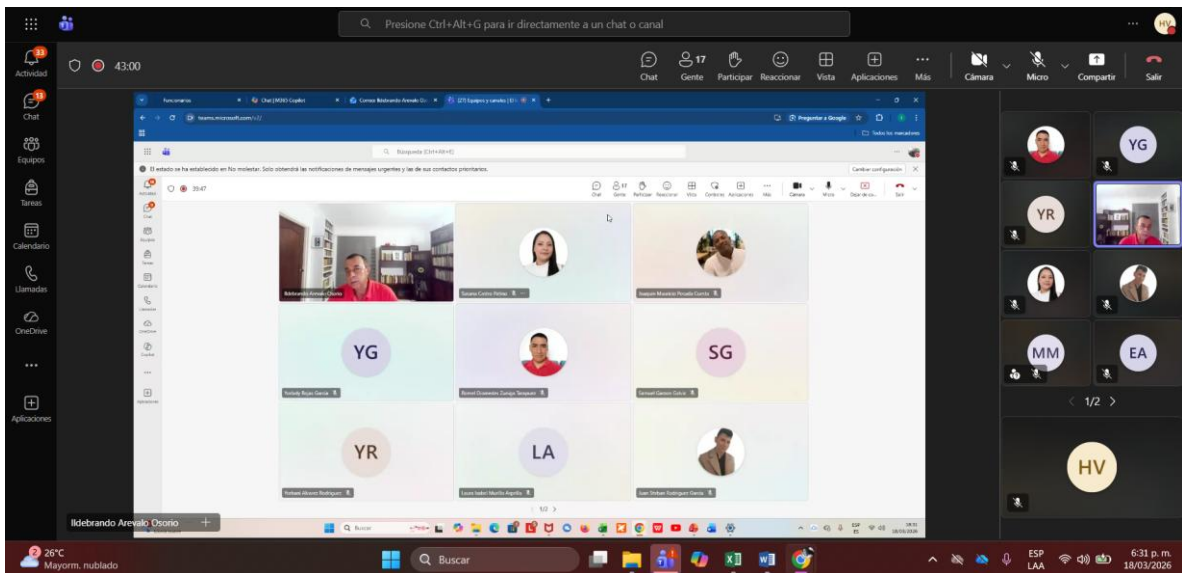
Presione Ctrl+Alt+G para ir directamente a un chat o canal

HV

33
Actividad

13
Chat

Equipos

Tareas

Calendario

Llamadas

OneDrive

...

Aplicaciones

43:00

Chat
17
Gente
Participar
Reaccionar
Vista
Aplicaciones
Más
Cámara
Micro
Compartir
Salir

funcionarios
Chat | M365 Copilot
Correo: Ildebrando Arevalo Os
(27) Equipos y canales

teams.microsoft.com

Preguntar a Google

Todos los marcadores

Búsqueda (Ctrl+Alt+E)

El estado se ha establecido en No molestar. Solo obtendrá las notificaciones de mensajes urgentes y las de sus contactos prioritarios.

Cambiar configuración

39:47

Chat Gente Participar Reaccionar Vista Controles Aplicaciones Más Cámara Micro Dejar de co... Salir

Ildebrando Arevalo Osorio
Susana Castro Rolón
Joaquin Mauricio Peruela Cuesta

YG
Yorlady Rojas Garcia

Ronnel Ovanardo Zuniga Tanguaro

SG
Samuel Gamon Cetriz

YR
Yorlani Alvarez Rodriguez

LA
Laura Isabel Murillo Angulo

Juan Esteban Rodriguez Garcia

1/2

Ildebrando Arevalo Osorio

Buscar

YG
YR
MM
EA

1/2

HV

26°C
Mayorm. nublado

Buscar

ESP
LAA

6:31 p. m.
18/03/2026